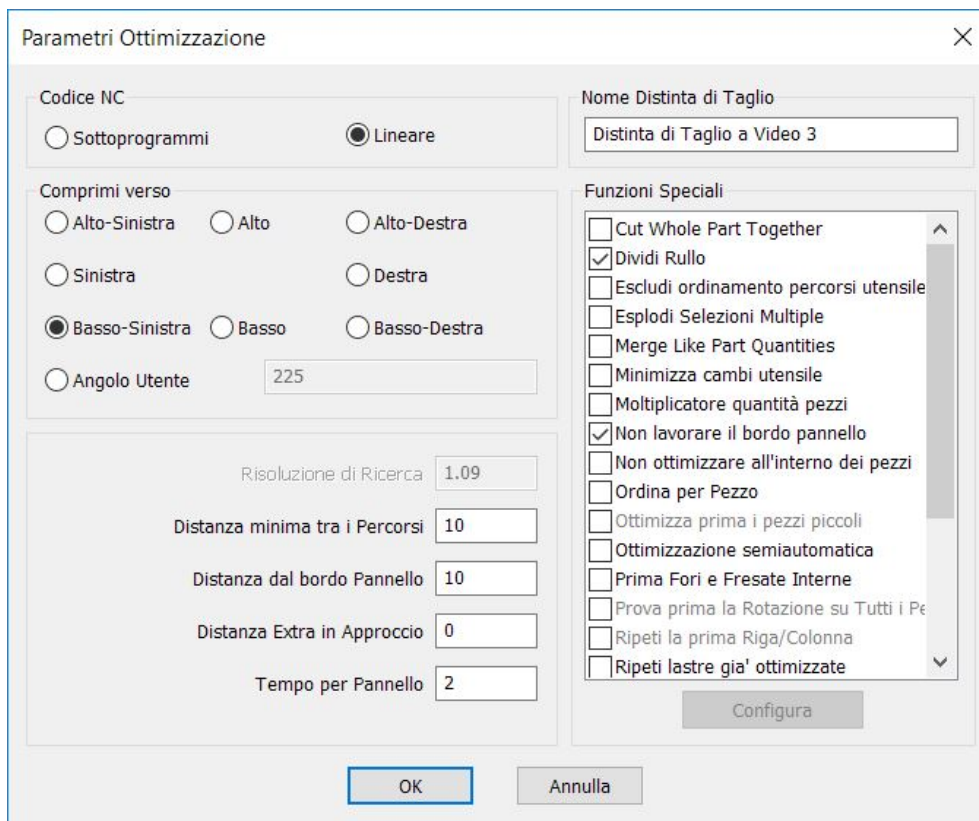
Parametri Ottimizzazione

Codice NC
Sottoprogrammi
Lineare

Comprimi verso
Alto-Sinistra
Alto
Alto-Destra
Sinistra
Destra
Basso-Sinistra
Basso
Basso-Destra
Angolo Utente
225

Risoluzione di Ricerca 1.09
Distanza minima tra i Percorsi 10
Distanza dal bordo Pannello 10
Distanza Extra in Approccio 0
Tempo per Pannello 2

Nome Distinta di Taglio
Distinta di Taglio a Video 3

Funzioni Speciali
Cut Whole Part Together
Dividi Rullo
Escludi ordinamento percorsi utensile
Esplodi Selezioni Multiple
Merge Like Part Quantities
Minimizza cambi utensile
Moltiplicatore quantità pezzi
Non lavorare il bordo pannello
Non ottimizzare all'interno dei pezzi
Ordina per Pezzo
Ottimizza prima i pezzi piccoli
Ottimizzazione semiautomatica
Prima Fori e Fresate Interne
Prova prima la Rotazione su Tutti i Pe
Ripeti la prima Riga/Colonna
Ripeti lastre gia' ottimizzate

Configura

OK
Annulla